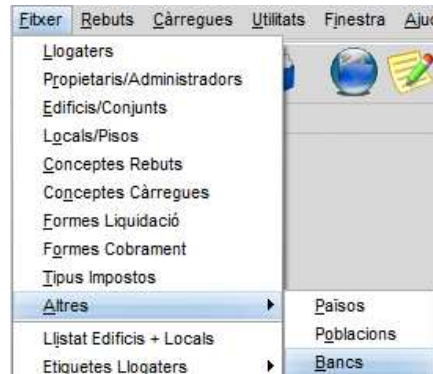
Fitxer Rebuts Càrregues Utilitats Finestra Aju

Llogaters
Propietaris/Administradors
Edificis/Conjunts
Locals/Pisos
Conceptes Rebuts
Conceptes Càrregues
Formes Liquidació
Formes Cobrament
Tipus Impostos
Altres
Llistat Edificis + Locals
Etiquetes Llogaters

Països
Poblacions
Bancs